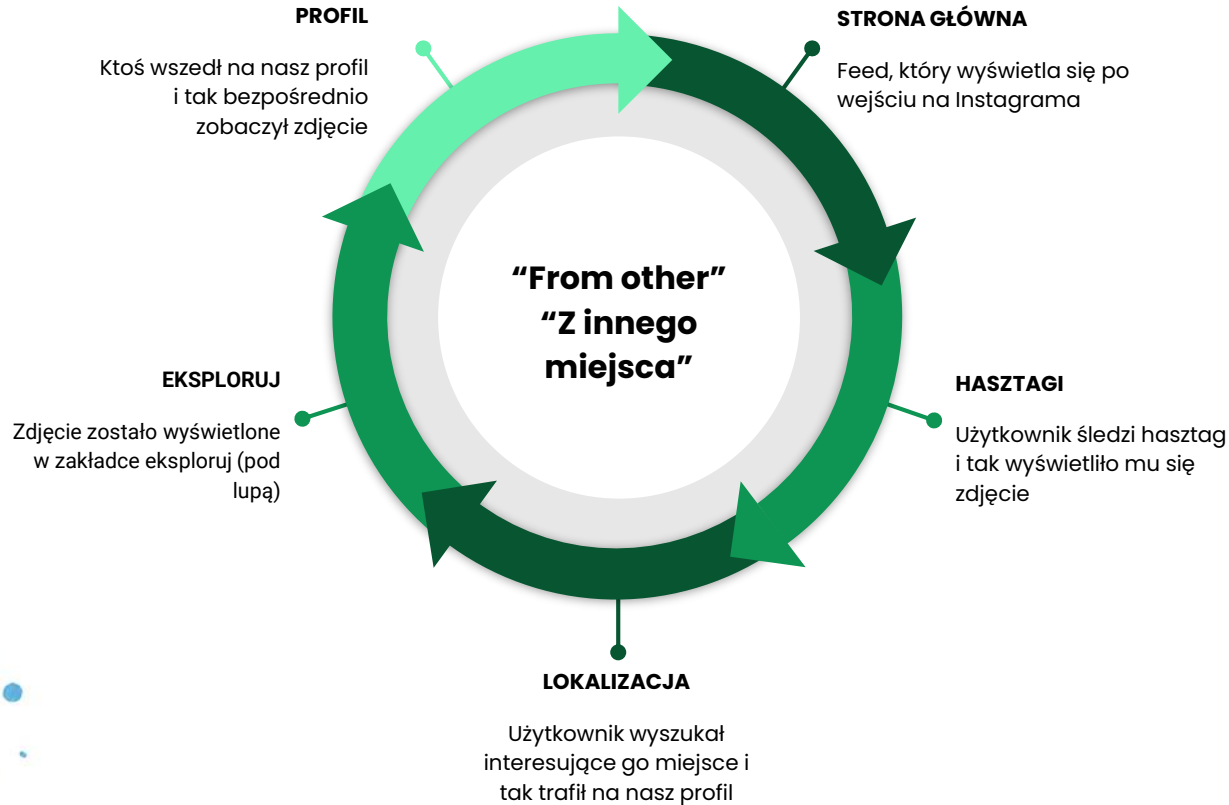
PROFIL

Ktoś wszedł na nasz profil i tak bezpośrednio zobaczył zdjęcie

STRONA GŁÓWNA

Feed, który wyświetla się po wejściu na Instagrama

“From other”
“Z innego miejsca”

EKSPLORUJ

Zdjęcie zostało wyświetlone w zakładce eksploruj (pod lupą)

HASZTAGI

Użytkownik śledzi hasztag i tak wyświetliło mu się zdjęcie

LOKALIZACJA

Użytkownik wyszukał interesujące go miejsce i tak trafił na nasz profil